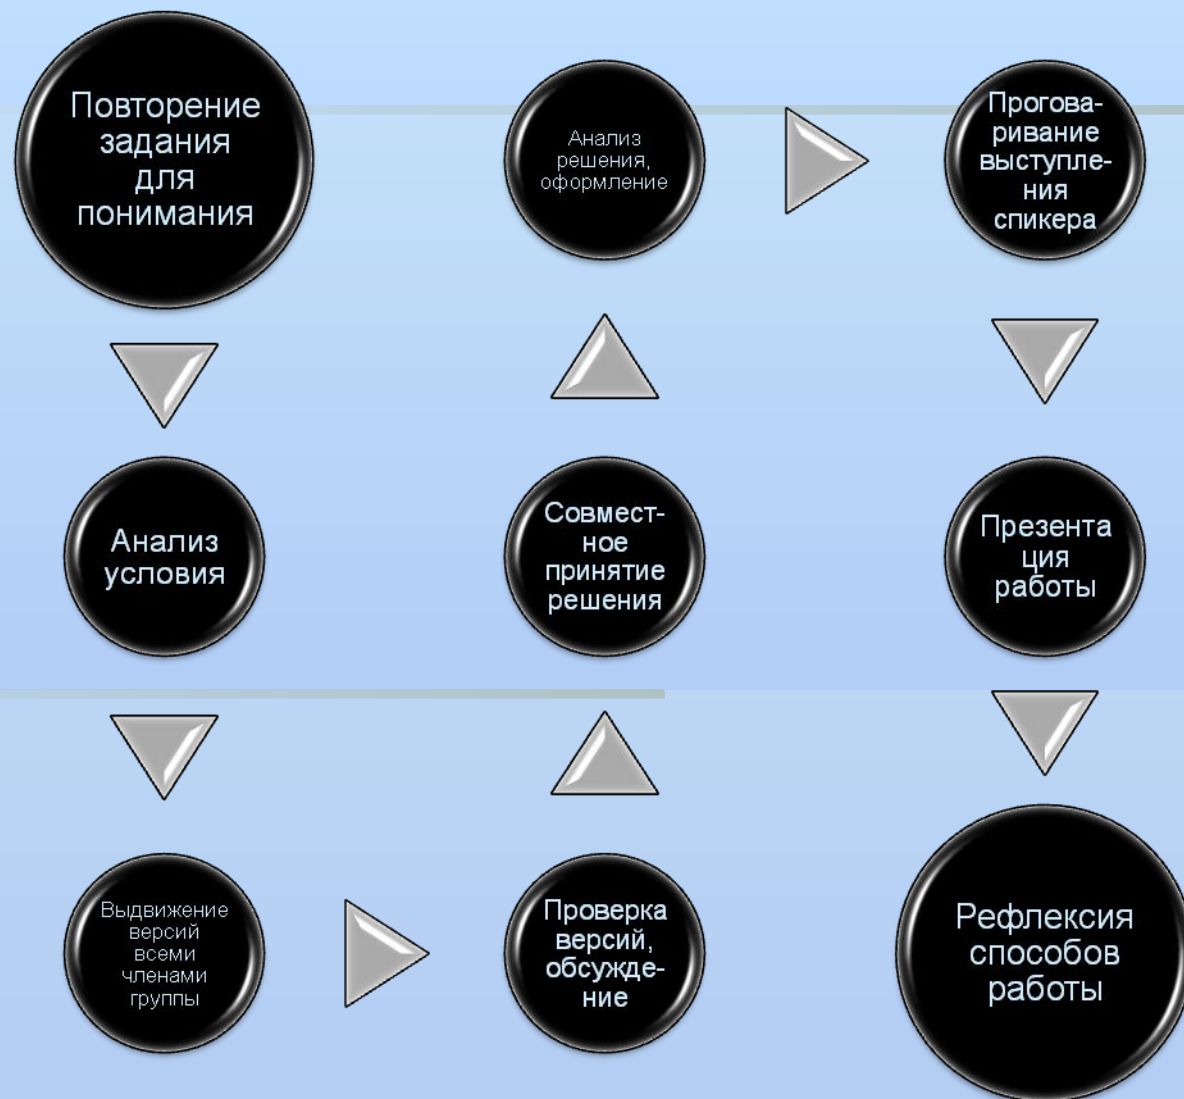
Повторение задания для понимания

Анализ условия

Выдвижение версий всеми членами группы

Проверка версий, обсуждение

Совместное принятие решения

Анализ решения, оформление

Проговаривание выступления спикера

Презентация работы

Рефлексия способов работы